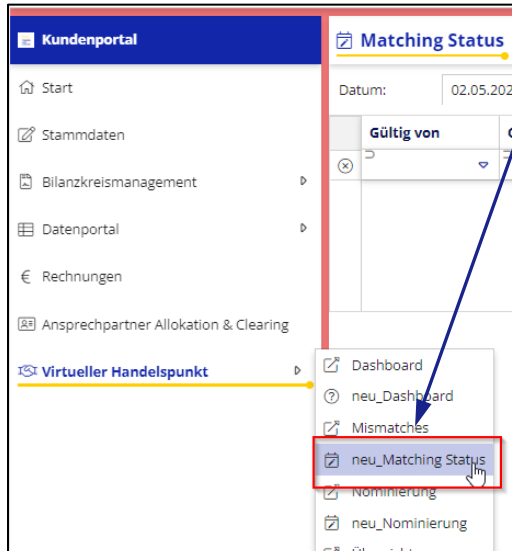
Kundenportal

Start

Stammdaten

Bilanzkreismanagement

Datenportal

Rechnungen

Ansprechpartner Allokation & Clearing

Virtueller Handelspunkt

Matching Status

Datum: 02.05.202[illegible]

Gültig von

Dashboard

neu_Dashboard

Mismatches

neu_Matching Status

Nominierung

neu_Nominierung

Übersicht